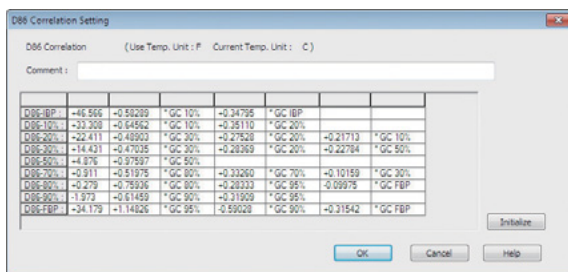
D86 Correlation Setting

D86 Correlation (Use Temp. Unit : F Current Temp. Unit : C)

Comment :

| | | | | | | | |
|---|---|---|---|---|---|---|---|
| D86-IBP : | +46.566 | -0.58289 | * GC 10% | +0.34795 | * GC IBP | | |
| D86-10% : | -33.308 | -0.64562 | * GC 10% | +0.35110 | * GC 20% | | |
| D86-20% : | +24.411 | +0.44903 | * GC 30% | +0.27528 | * GC 20% | -0.21713 | * GC 10% |
| D86-30% : | +14.421 | -0.47035 | * GC 30% | +0.28369 | * GC 20% | +0.22784 | * GC 50% |
| D86-50% : | +4.876 | -0.97597 | * GC 50% | | | | |
| D86-70% : | -0.911 | -0.51975 | * GC 80% | +0.33260 | * GC 70% | +0.10159 | * GC 30% |
| D86-80% : | +0.279 | -0.75936 | * GC 80% | +0.20333 | * GC 95% | -0.09975 | * GC FBP |
| D86-90% : | -1.972 | +0.61450 | * GC 90% | +0.31909 | * GC 95% | | |
| D86-FBP : | +34.179 | +1.14826 | * GC 95% | -0.59028 | * GC 90% | -0.31542 | * GC FBP |

Initialize

OK Cancel Help